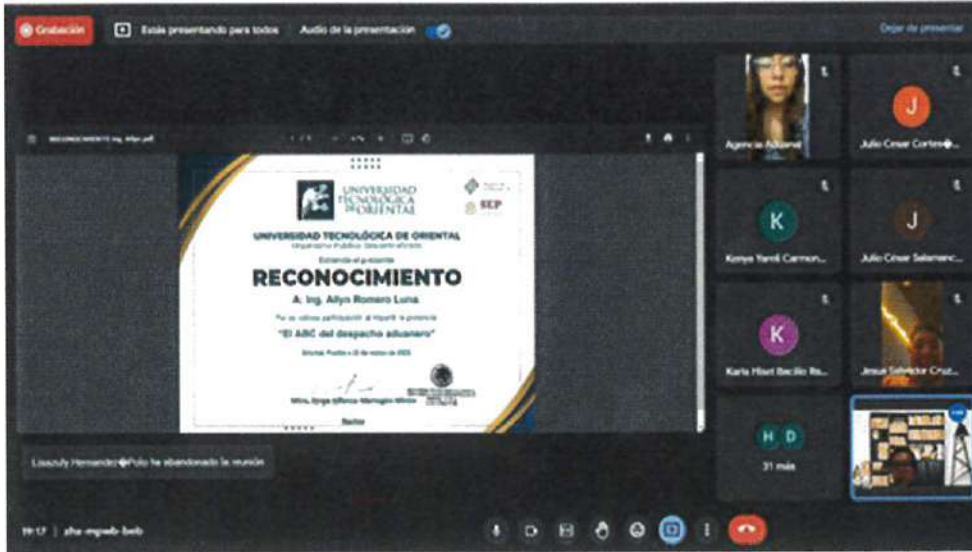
Grabación

Estás presentando para todos

Audio de la presentación

Dejar de presentar

RECONOCIMIENTO Ing. Allyn.pdf

UNIVERSIDAD TECNOLÓGICA DE ORIENTAL

SEP

UNIVERSIDAD TECNOLÓGICA DE ORIENTAL
Organismo Público Descentralizado

Extiende el presente

RECONOCIMIENTO

A: Ing. Allyn Romero Luna

Por su valiosa participación al impartir la ponencia

"El ABC del despacho aduanero"

Oriental, Puebla a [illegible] de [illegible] de 2023

Mtra. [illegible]

Rector

Agencia Aduanal

Julio César Cortes�...

J

K

Kenya Yareli Carmon...

J

Julio César Salamanc...

K

Karla Hisel Becilio Ba...

Jesus Salvador Cruz...

H D

31 más

Lissazuly Hernandez�Pollo ha abandonado la reunión

19:17 | zha-mpwb-bwb